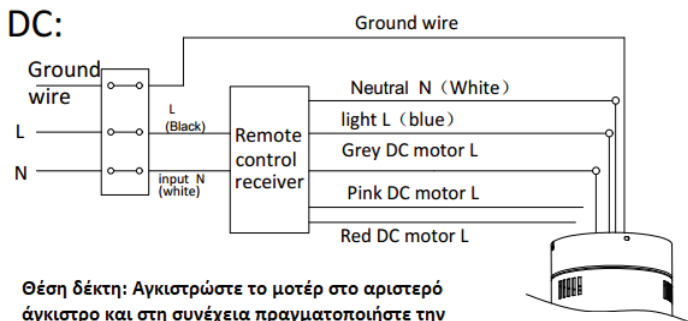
DC:

Ground wire

Ground wire

L

N

L (Black)

input N (white)

Remote control receiver

Neutral N（White）

light L（blue）

Grey DC motor L

Pink DC motor L

Red DC motor L

Θέση δέκτη: Αγκιστρώστε το μοτέρ στο αριστερό άγκιστρο και στη συνέχεια πραγματοποιήστε την